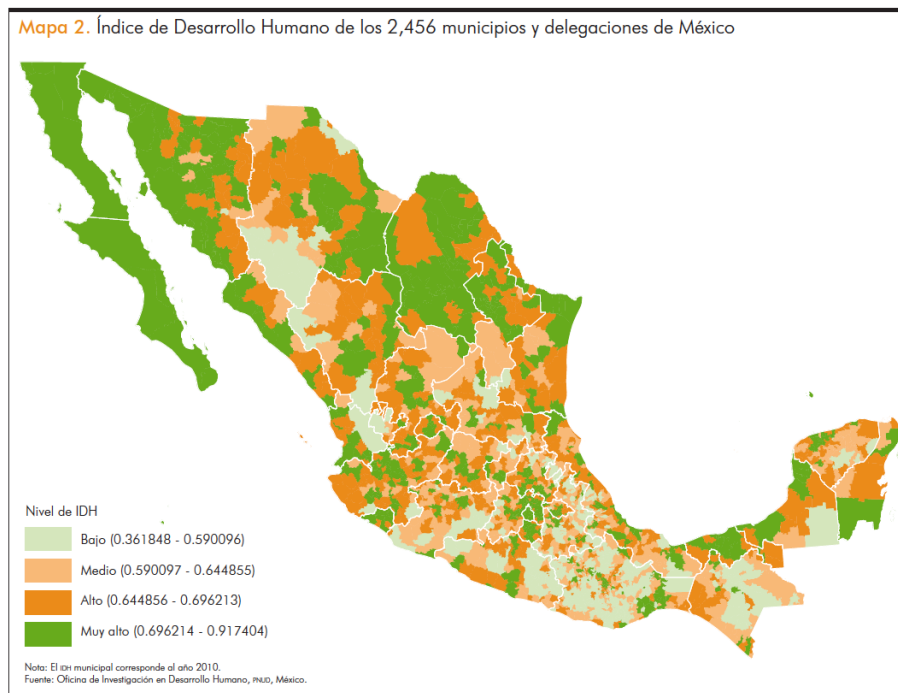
Mapa 2. Índice de Desarrollo Humano de los 2,456 municipios y delegaciones de México

Nivel de IDH
Bajo (0.361848 - 0.590096)
Medio (0.590097 - 0.644855)
Alto (0.644856 - 0.696213)
Muy alto (0.696214 - 0.917404)

Nota: El IDH municipal corresponde al año 2010.
Fuente: Oficina de Investigación en Desarrollo Humano, PNUD, México.